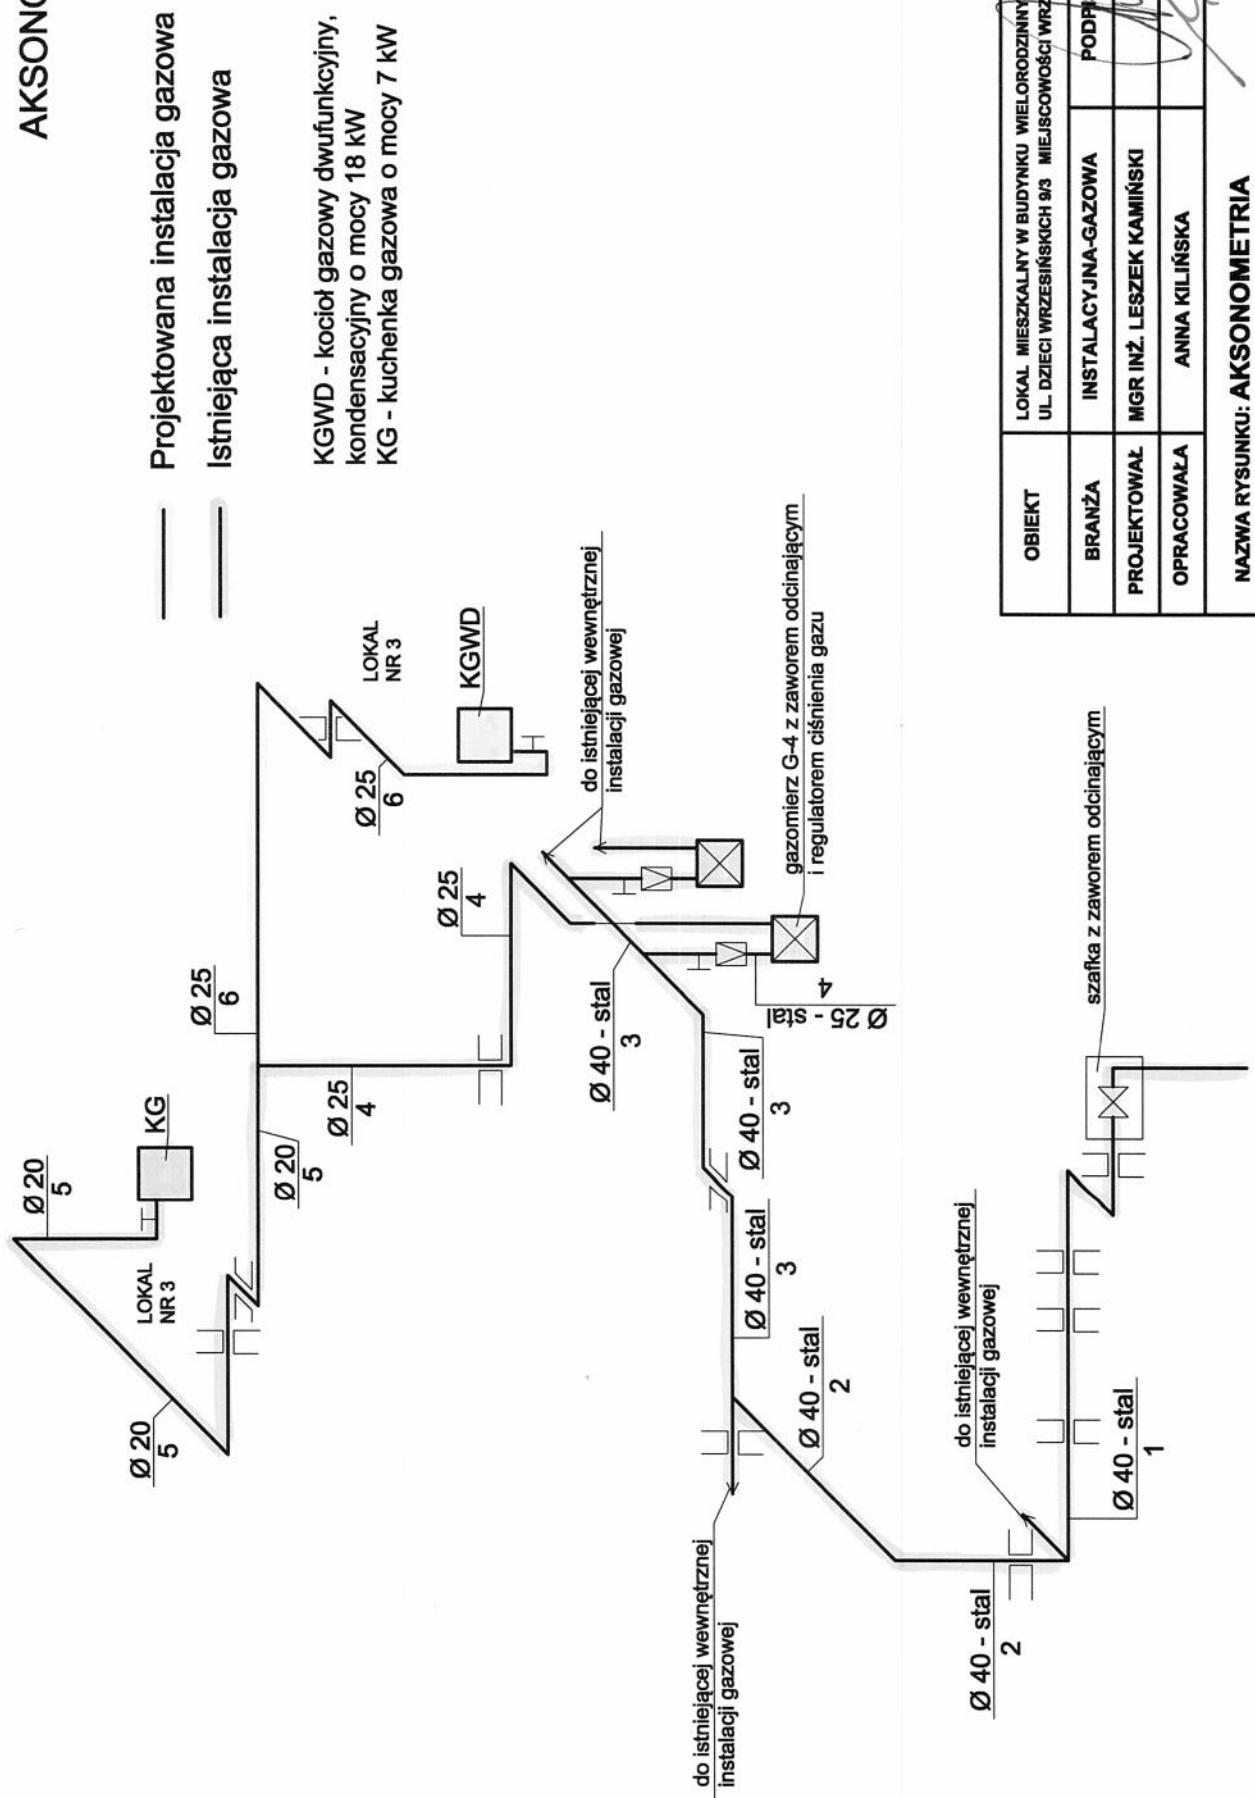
AKSONO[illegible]

Projektowana instalacja gazowa

Istniejąca instalacja gazowa

KGWD - kocioł gazowy dwufunkcyjny, kondensacyjny o mocy 18 kW
KG - kuchenka gazowa o mocy 7 kW

LOKAL NR 3

KGWD

$\frac{Ø 25}{6}$

do istniejącej wewnętrznej instalacji gazowej

gazomierz G-4 z zaworem odcinającym i regulatorem ciśnienia gazu

$\frac{Ø 25}{4}$

$\frac{Ø 25}{6}$

$\frac{Ø 25 - stal}{4}$

$\frac{Ø 40 - stal}{3}$

$\frac{Ø 40 - stal}{3}$

szafka z zaworem odcinającym

KG

$\frac{Ø 20}{5}$

LOKAL NR 3

$\frac{Ø 20}{5}$

$\frac{Ø 25}{4}$

$\frac{Ø 20}{5}$

$\frac{Ø 40 - stal}{3}$

$\frac{Ø 40 - stal}{2}$

do istniejącej wewnętrznej instalacji gazowej

$\frac{Ø 40 - stal}{1}$

do istniejącej wewnętrznej instalacji gazowej

$\frac{Ø 40 - stal}{2}$

| OBIEKT | LOKAL MIESZKALNY W BUDYNKU WIELORODZINNY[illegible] UL. DZIECI WRZESIŃSKICH 9/3 MIEJSCOWOŚCI WRZ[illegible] |
|---|---|
| BRANŻA | INSTALACYJNA-GAZOWA | PODP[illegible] |
| PROJEKTOWAŁ | MGR INŻ. LESZEK KAMIŃSKI |
| OPRACOWAŁA | ANNA KILIŃSKA |

NAZWA RYSUNKU: AKSONOMETRIA